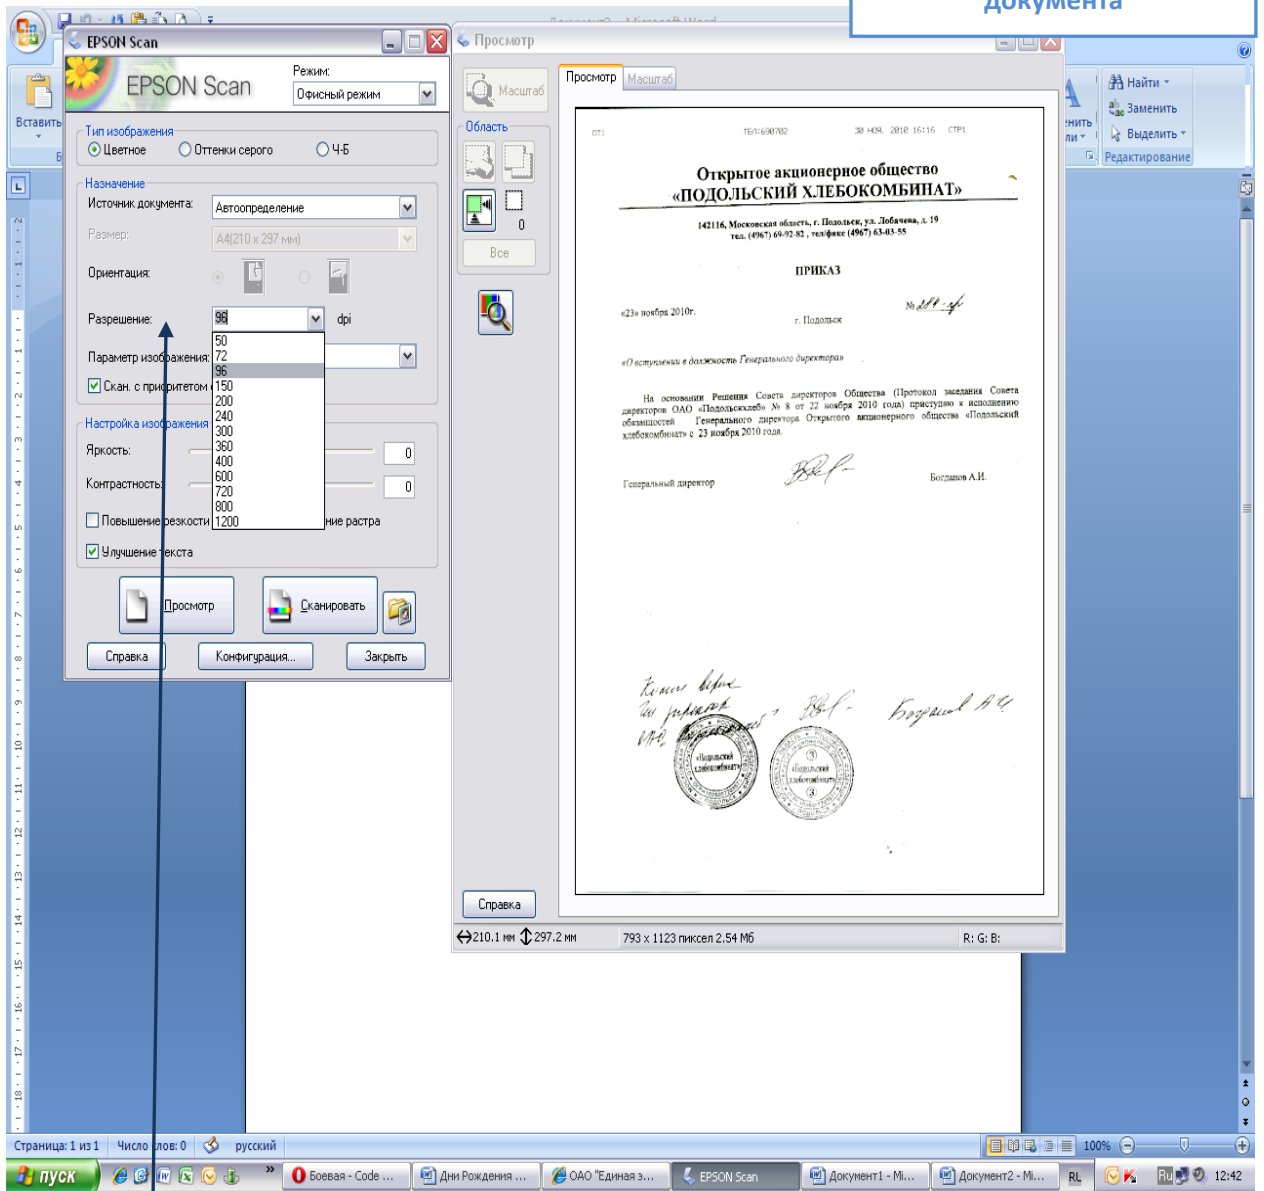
документа

Документ2 - Microsoft Word

EPSON Scan

EPSON Scan

Режим:
Офисный режим

Тип изображения
Цветное
Оттенки серого
Ч-Б

Назначение
Источник документа: Автоопределение
Размер: A4(210 x 297 мм)
Ориентация:
Разрешение: 96 dpi
50
72
96
150
200
240
300
360
400
600
720
800
1200
Параметр изображения:
Скан. с приоритетом
Настройка изображения
Яркость: 0
Контрастность: 0
Повышение резкости
ние растра
Улучшение текста

Просмотр
Сканировать
Справка
Конфигурация...
Закрыть

Просмотр
Масштаб
Область
0
Все
Справка
Просмотр
Масштаб

ОТ: ТЕЛ:690702 30 НОЯ. 2010 16:16 СТР1

Открытое акционерное общество
«ПОДОЛЬСКИЙ ХЛЕБОКОМБИНАТ»
142116, Московская область, г. Подольск, ул. Лобачева, д. 19
тел. (4967) 69-92-82 , тел/факс (4967) 63-03-55

ПРИКАЗ

«23» ноября 2010г. № 284-лс
г. Подольск

«О вступлении в должность Генерального директора»

На основании Решения Совета директоров Общества (Протокол заседания Совета директоров ОАО «Подольскхлеб» № 8 от 22 ноября 2010 года) приступаю к исполнению обязанностей Генерального директора Открытого акционерного общества «Подольский хлебокомбинат» с 23 ноября 2010 года.

Генеральный директор Богданов А.И.

Копия верна
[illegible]
«Подольский хлебокомбинат»
«Подольский хлебокомбинат»
Богданов А.И.

210.1 мм 297.2 мм 793 x 1123 пиксел 2.54 Мб R: G: B:

Вставить
Найти
Заменить
Выделить
Редактирование

Страница: 1 из 1 Число слов: 0 русский 100%

пуск
Боевая - Code ...
Дни Рождения ...
ОАО "Единая з...
EPSON Scan
Документ1 - Mi...
Документ2 - Mi...
RL
Ru
12:42